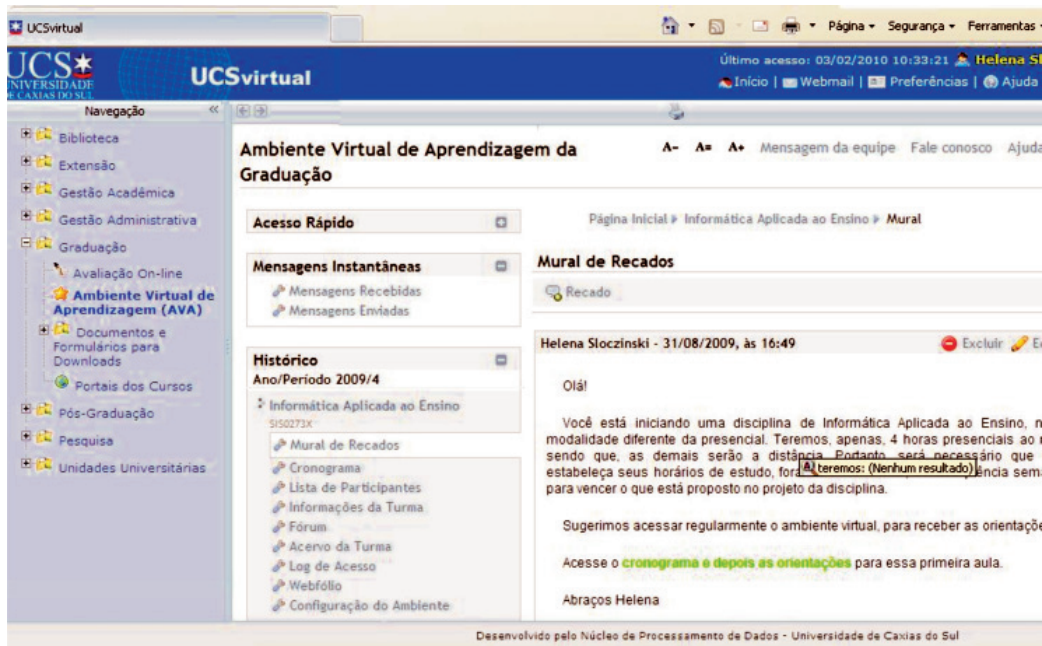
UCSvirtual

Página ▾ Segurança ▾ Ferramentas ▾

UCS UNIVERSIDADE DE CAXIAS DO SUL

UCSvirtual

Último acesso: 03/02/2010 10:33:21 Helena Sl

Início | Webmail | Preferências | Ajuda

Navegação

Biblioteca
Extensão
Gestão Acadêmica
Gestão Administrativa
Graduação
Avaliação On-line
Ambiente Virtual de Aprendizagem (AVA)
Documentos e Formulários para Downloads
Portais dos Cursos
Pós-Graduação
Pesquisa
Unidades Universitárias

Ambiente Virtual de Aprendizagem da Graduação

A- A= A+ Mensagem da equipe Fale conosco Ajuda

Acesso Rápido

Mensagens Instantâneas
Mensagens Recebidas
Mensagens Enviadas

Histórico
Ano/Período 2009/4
Informática Aplicada ao Ensino
SIS0273X
Mural de Recados
Cronograma
Lista de Participantes
Informações da Turma
Fórum
Acervo da Turma
Log de Acesso
Webfólio
Configuração do Ambiente

Página Inicial ▸ Informática Aplicada ao Ensino ▸ Mural

Mural de Recados

Recado

Helena Sloczinski - 31/08/2009, às 16:49

Excluir E

Olá!

Você está iniciando uma disciplina de Informática Aplicada ao Ensino, n modalidade diferente da presencial. Teremos, apenas, 4 horas presenciais ao sendo que, as demais serão a distância. Portanto será necessário que estabeleça seus horários de estudo, fora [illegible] ência sema para vencer o que está proposto no projeto da disciplina.

teremos: (Nenhum resultado)

Sugerimos acessar regularmente o ambiente virtual, para receber as orientaçõe

Acesse o cronograma e depois as orientações para essa primeira aula.

Abraços Helena

Desenvolvido pelo Núcleo de Processamento de Dados - Universidade de Caxias do Sul